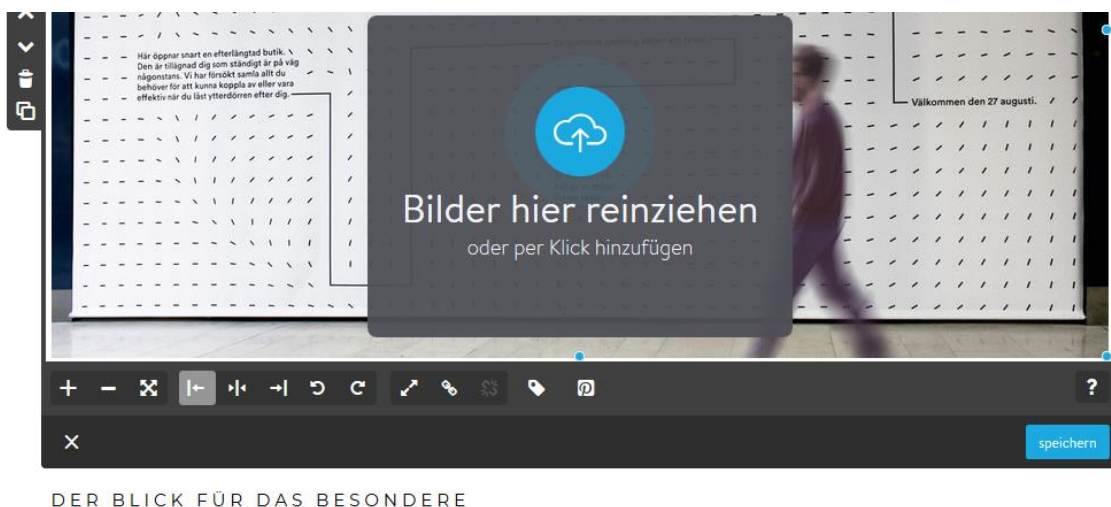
Här öppnar snart en efterlängtad butik. Den är tillägnad dig som ständigt är på väg någonstans. Vi har försökt samla allt du behöver för att kunna koppla av eller vara effektiv när du läst ytterdörren efter dig.

Välkommen den 27 augusti.

Bilder hier reinziehen

oder per Klick hinzufügen

?

speichern

DER BLICK FÜR DAS BESONDERE